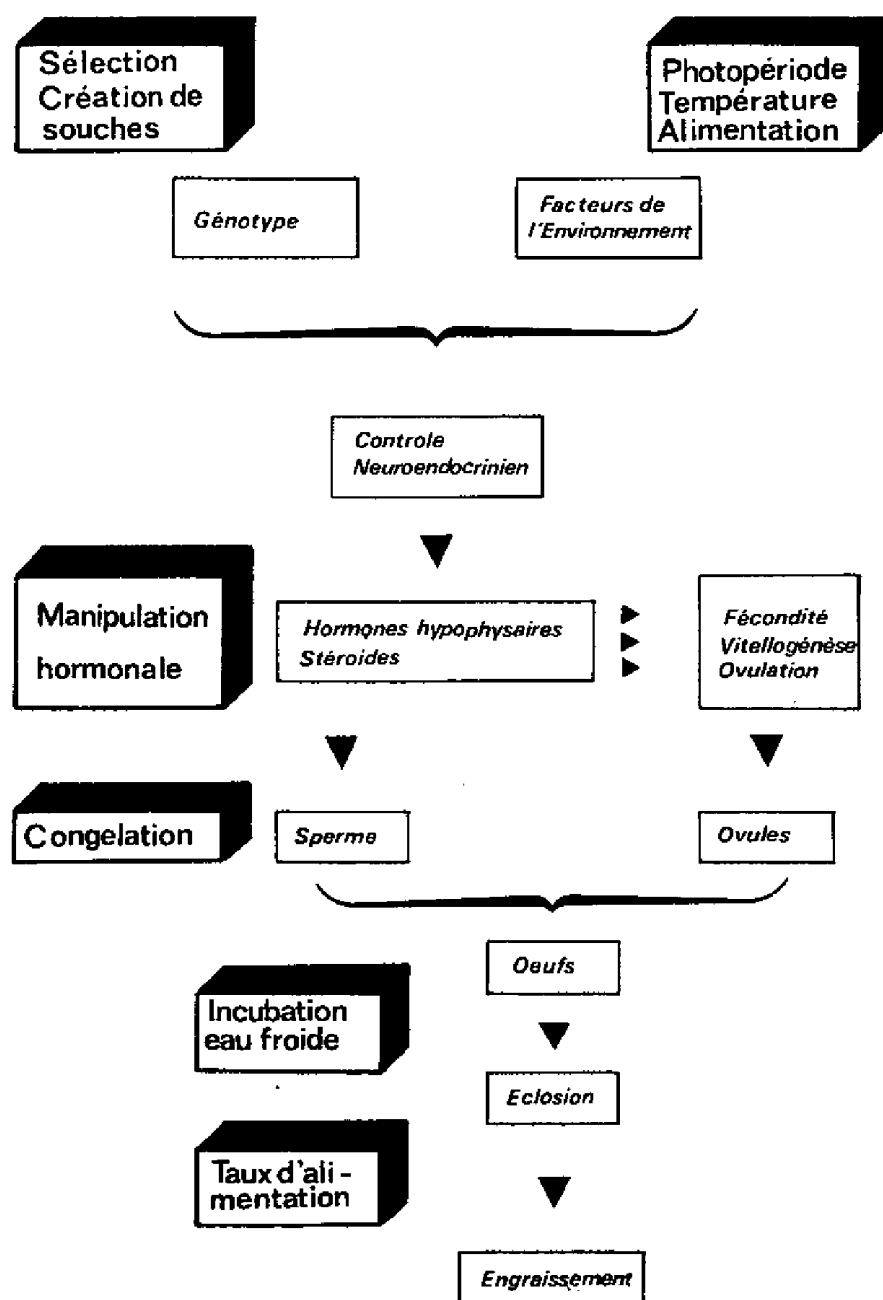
Sélection
Création de souches

Photopériode
Température
Alimentation

Génotype

Facteurs de l'Environnement

Controle
Neuroendocrinien

Manipulation hormonale

Hormones hypophysaires
Stéroides

Fécondité
Vitellogénèse
Ovulation

Congelation

Sperme

Ovules

Oeufs

Incubation eau froide

Eclosion

Taux d'alimentation

Engraissement